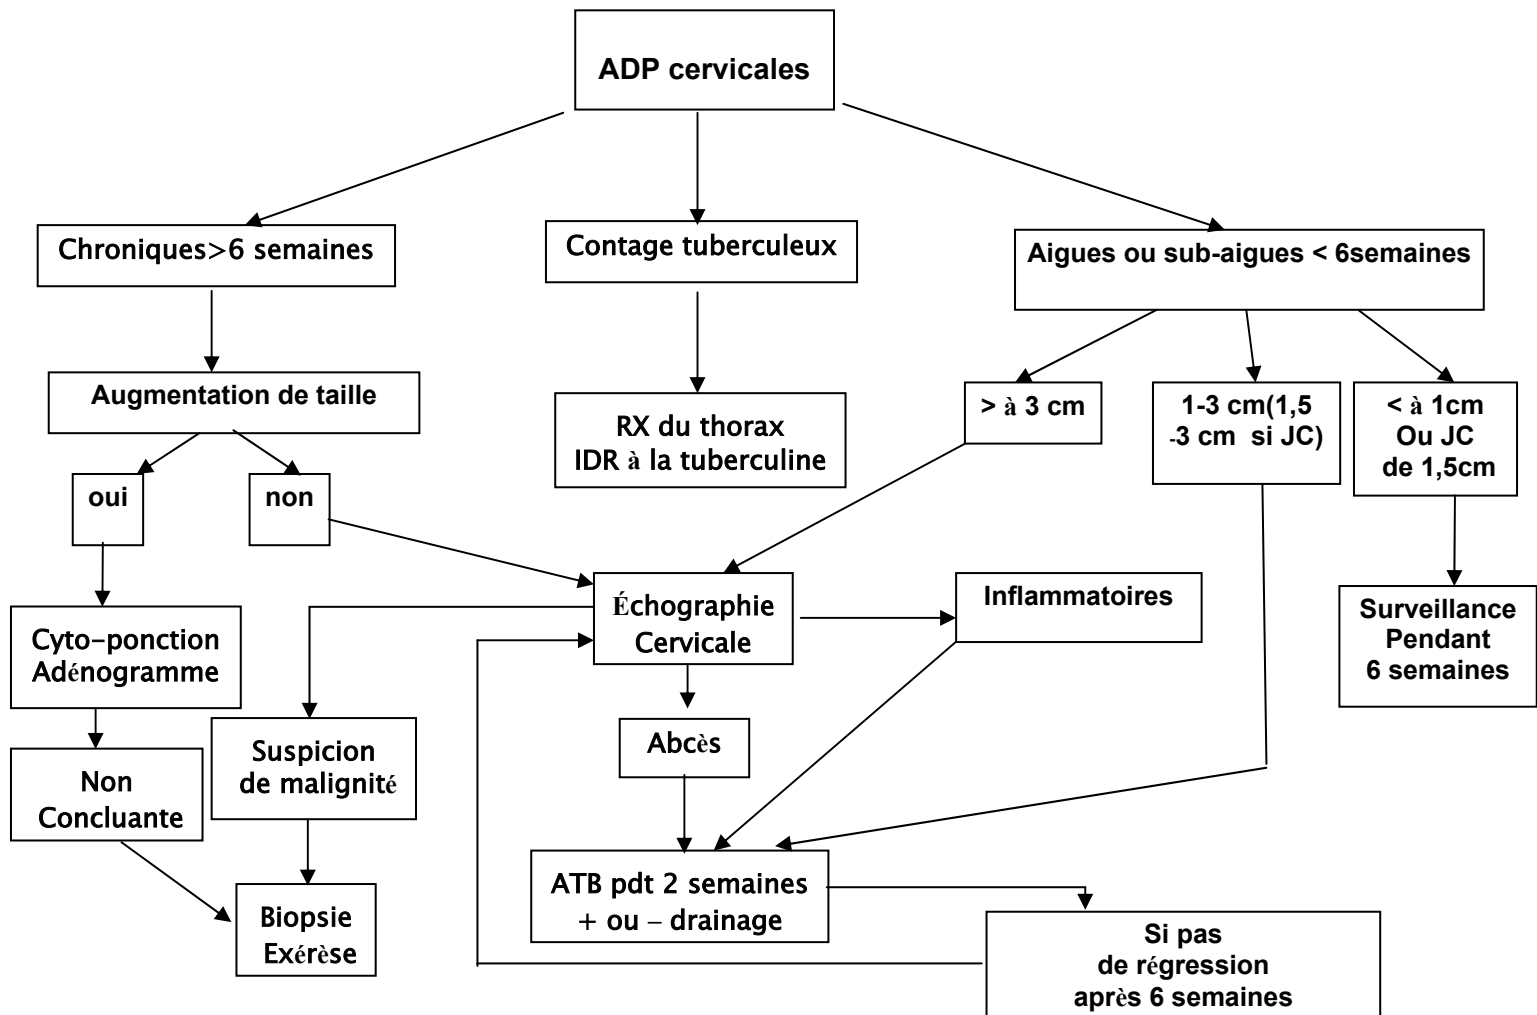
ADP cervicales

Chroniques>6 semaines

Contage tuberculeux

Aigues ou sub-aigues < 6semaines

Augmentation de taille

RX du thorax
IDR à la tuberculine

> à 3 cm

1-3 cm(1,5 -3 cm si JC)

< à 1cm
Ou JC
de 1,5cm

oui

non

Échographie
Cervicale

Inflammatoires

Surveillance
Pendant
6 semaines

Cyto-ponction
Adénogramme

Suspicion
de malignité

Abcès

Non
Concluante

ATB pdt 2 semaines
+ ou – drainage

Biopsie
Exérèse

Si pas
de régression
après 6 semaines